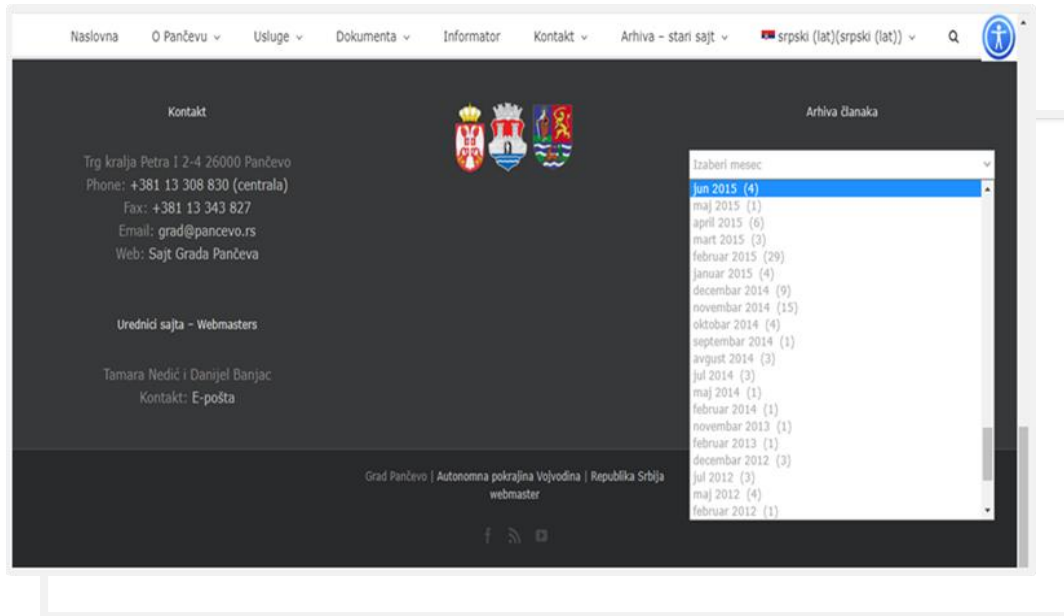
Naslovna O Pančevu ⌄ Usluge ⌄ Dokumenta ⌄ Informator Kontakt ⌄ Arhiva – stari sajt ⌄ srpski (lat)(srpski (lat)) ⌄

Kontakt

Trg kralja Petra I 2-4 26000 Pančevo
Phone: +381 13 308 830 (centrala)
Fax: +381 13 343 827
Email: grad@pancevo.rs
Web: Sajt Grada Pančeva

Urednici sajta – Webmasters

Tamara Nedić i Danijel Banjac
Kontakt: E-pošta

Arhiva članaka

Izaberi mesec
jun 2015 (4)
maj 2015 (1)
april 2015 (6)
mart 2015 (3)
februar 2015 (29)
januar 2015 (4)
decembar 2014 (9)
novembar 2014 (15)
oktobar 2014 (4)
septembar 2014 (1)
avgust 2014 (3)
jul 2014 (3)
maj 2014 (1)
februar 2014 (1)
novembar 2013 (1)
februar 2013 (1)
decembar 2012 (3)
jul 2012 (3)
maj 2012 (4)
februar 2012 (1)

Grad Pančevo | Autonomna pokrajina Vojvodina | Republika Srbija
webmaster